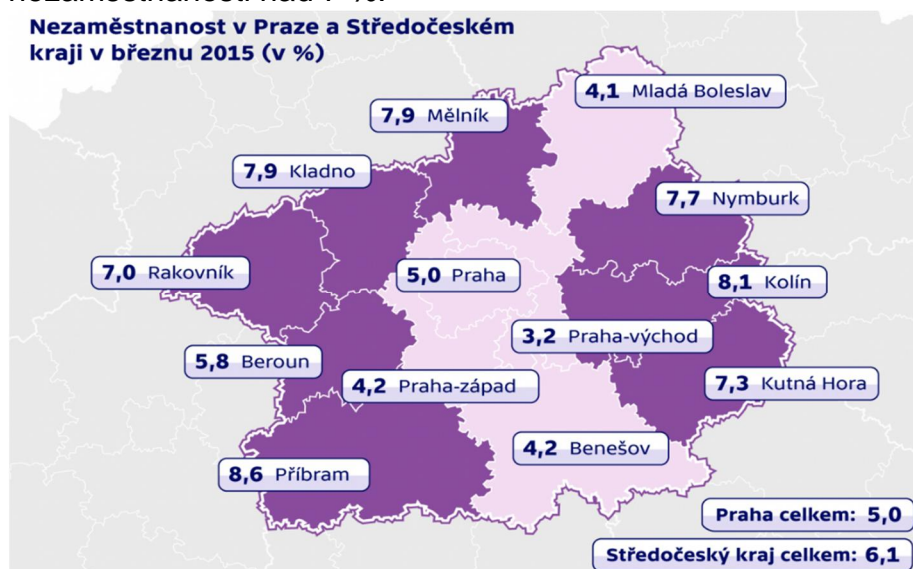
Nezaměstnanost v Praze a Středočeském kraji v březnu 2015 (v %)

4,1 Mladá Boleslav

7,9 Mělník

7,9 Kladno

7,7 Nymburk

7,0 Rakovník

5,0 Praha

8,1 Kolín

3,2 Praha-východ

5,8 Beroun

4,2 Praha-západ

7,3 Kutná Hora

4,2 Benešov

8,6 Příbram

Praha celkem: 5,0

Středočeský kraj celkem: 6,1